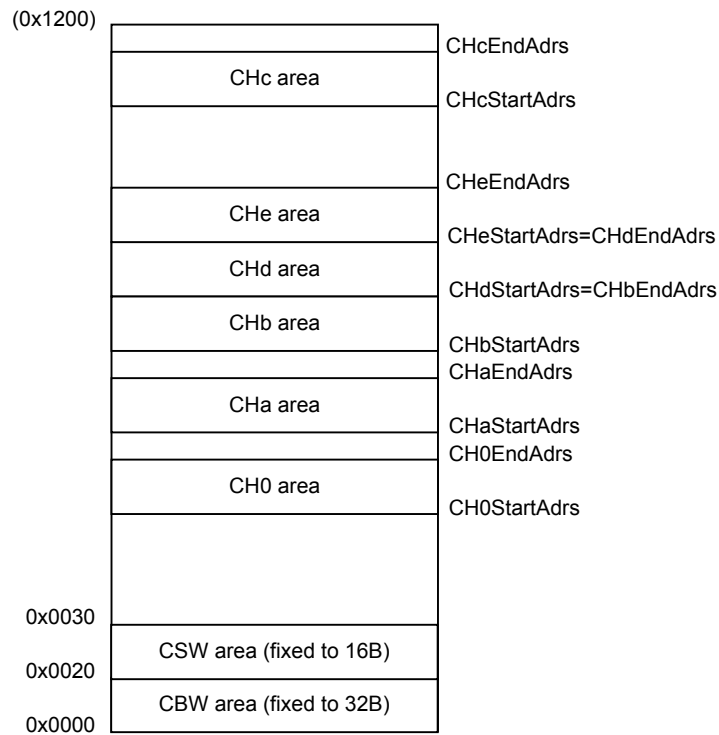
(0x1200)
CHcEndAdrs
CHc area
CHcStartAdrs
CHeEndAdrs
CHe area
CHeStartAdrs=CHdEndAdrs
CHd area
CHdStartAdrs=CHbEndAdrs
CHb area
CHbStartAdrs
CHaEndAdrs
CHa area
CHaStartAdrs
CH0EndAdrs
CH0 area
CH0StartAdrs
0x0030
CSW area (fixed to 16B)
0x0020
CBW area (fixed to 32B)
0x0000